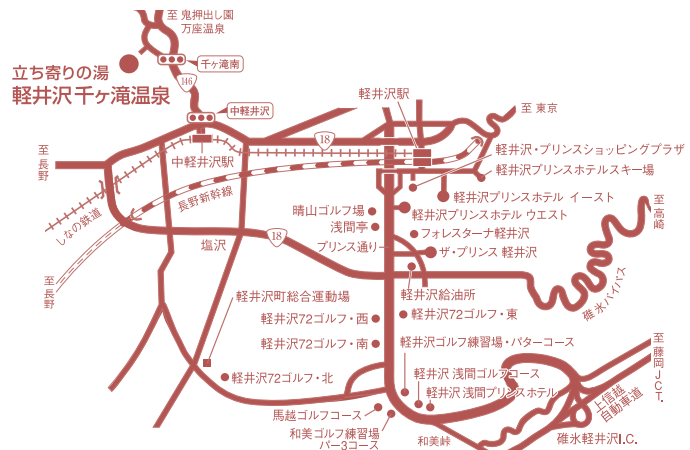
至 鬼押出し園
万座温泉

千ヶ滝南

立ち寄りの湯
軽井沢千ヶ滝温泉

146

中軽井沢

軽井沢駅

至 東京

18

軽井沢・プリンスショッピングプラザ
軽井沢プリンスホテルスキー場

至長野

中軽井沢駅

軽井沢プリンスホテル イースト
軽井沢プリンスホテル ウエスト

至高崎

晴山ゴルフ場
浅間亭

長野新幹線

しなの鉄道

フォレスターナ軽井沢

プリンス通り
ザ・プリンス 軽井沢

塩沢

18

碓氷バイパス

至長野

軽井沢給油所

軽井沢町総合運動場
軽井沢72ゴルフ・西
軽井沢72ゴルフ・東

軽井沢72ゴルフ・南
軽井沢ゴルフ練習場・パターコース

軽井沢 浅間ゴルフコース
軽井沢72ゴルフ・北
軽井沢 浅間プリンスホテル

至藤岡JCT.

馬越ゴルフコース

上信越自動車道

和美ゴルフ練習場
パー3コース

和美峠

碓氷軽井沢I.C.